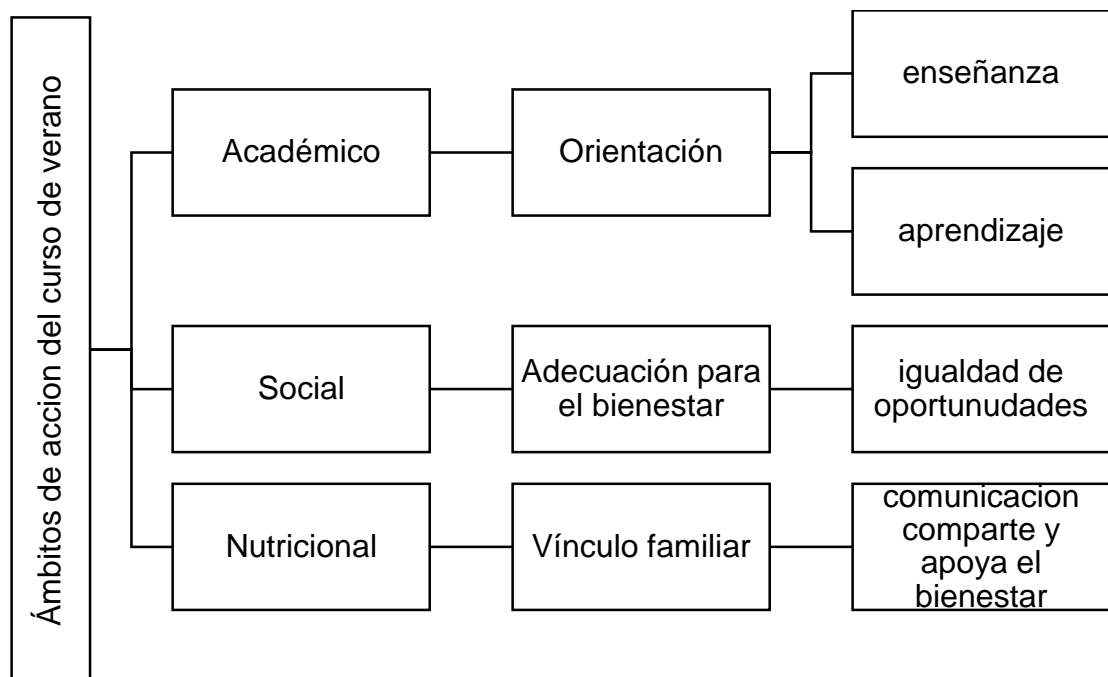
Ámbitos de accion del curso de verano

Académico

Orientación

enseñanza

aprendizaje

Social

Adecuación para el bienestar

igualdad de oportunudades

Nutricional

Vínculo familiar

comunicacion comparte y apoya el bienestar